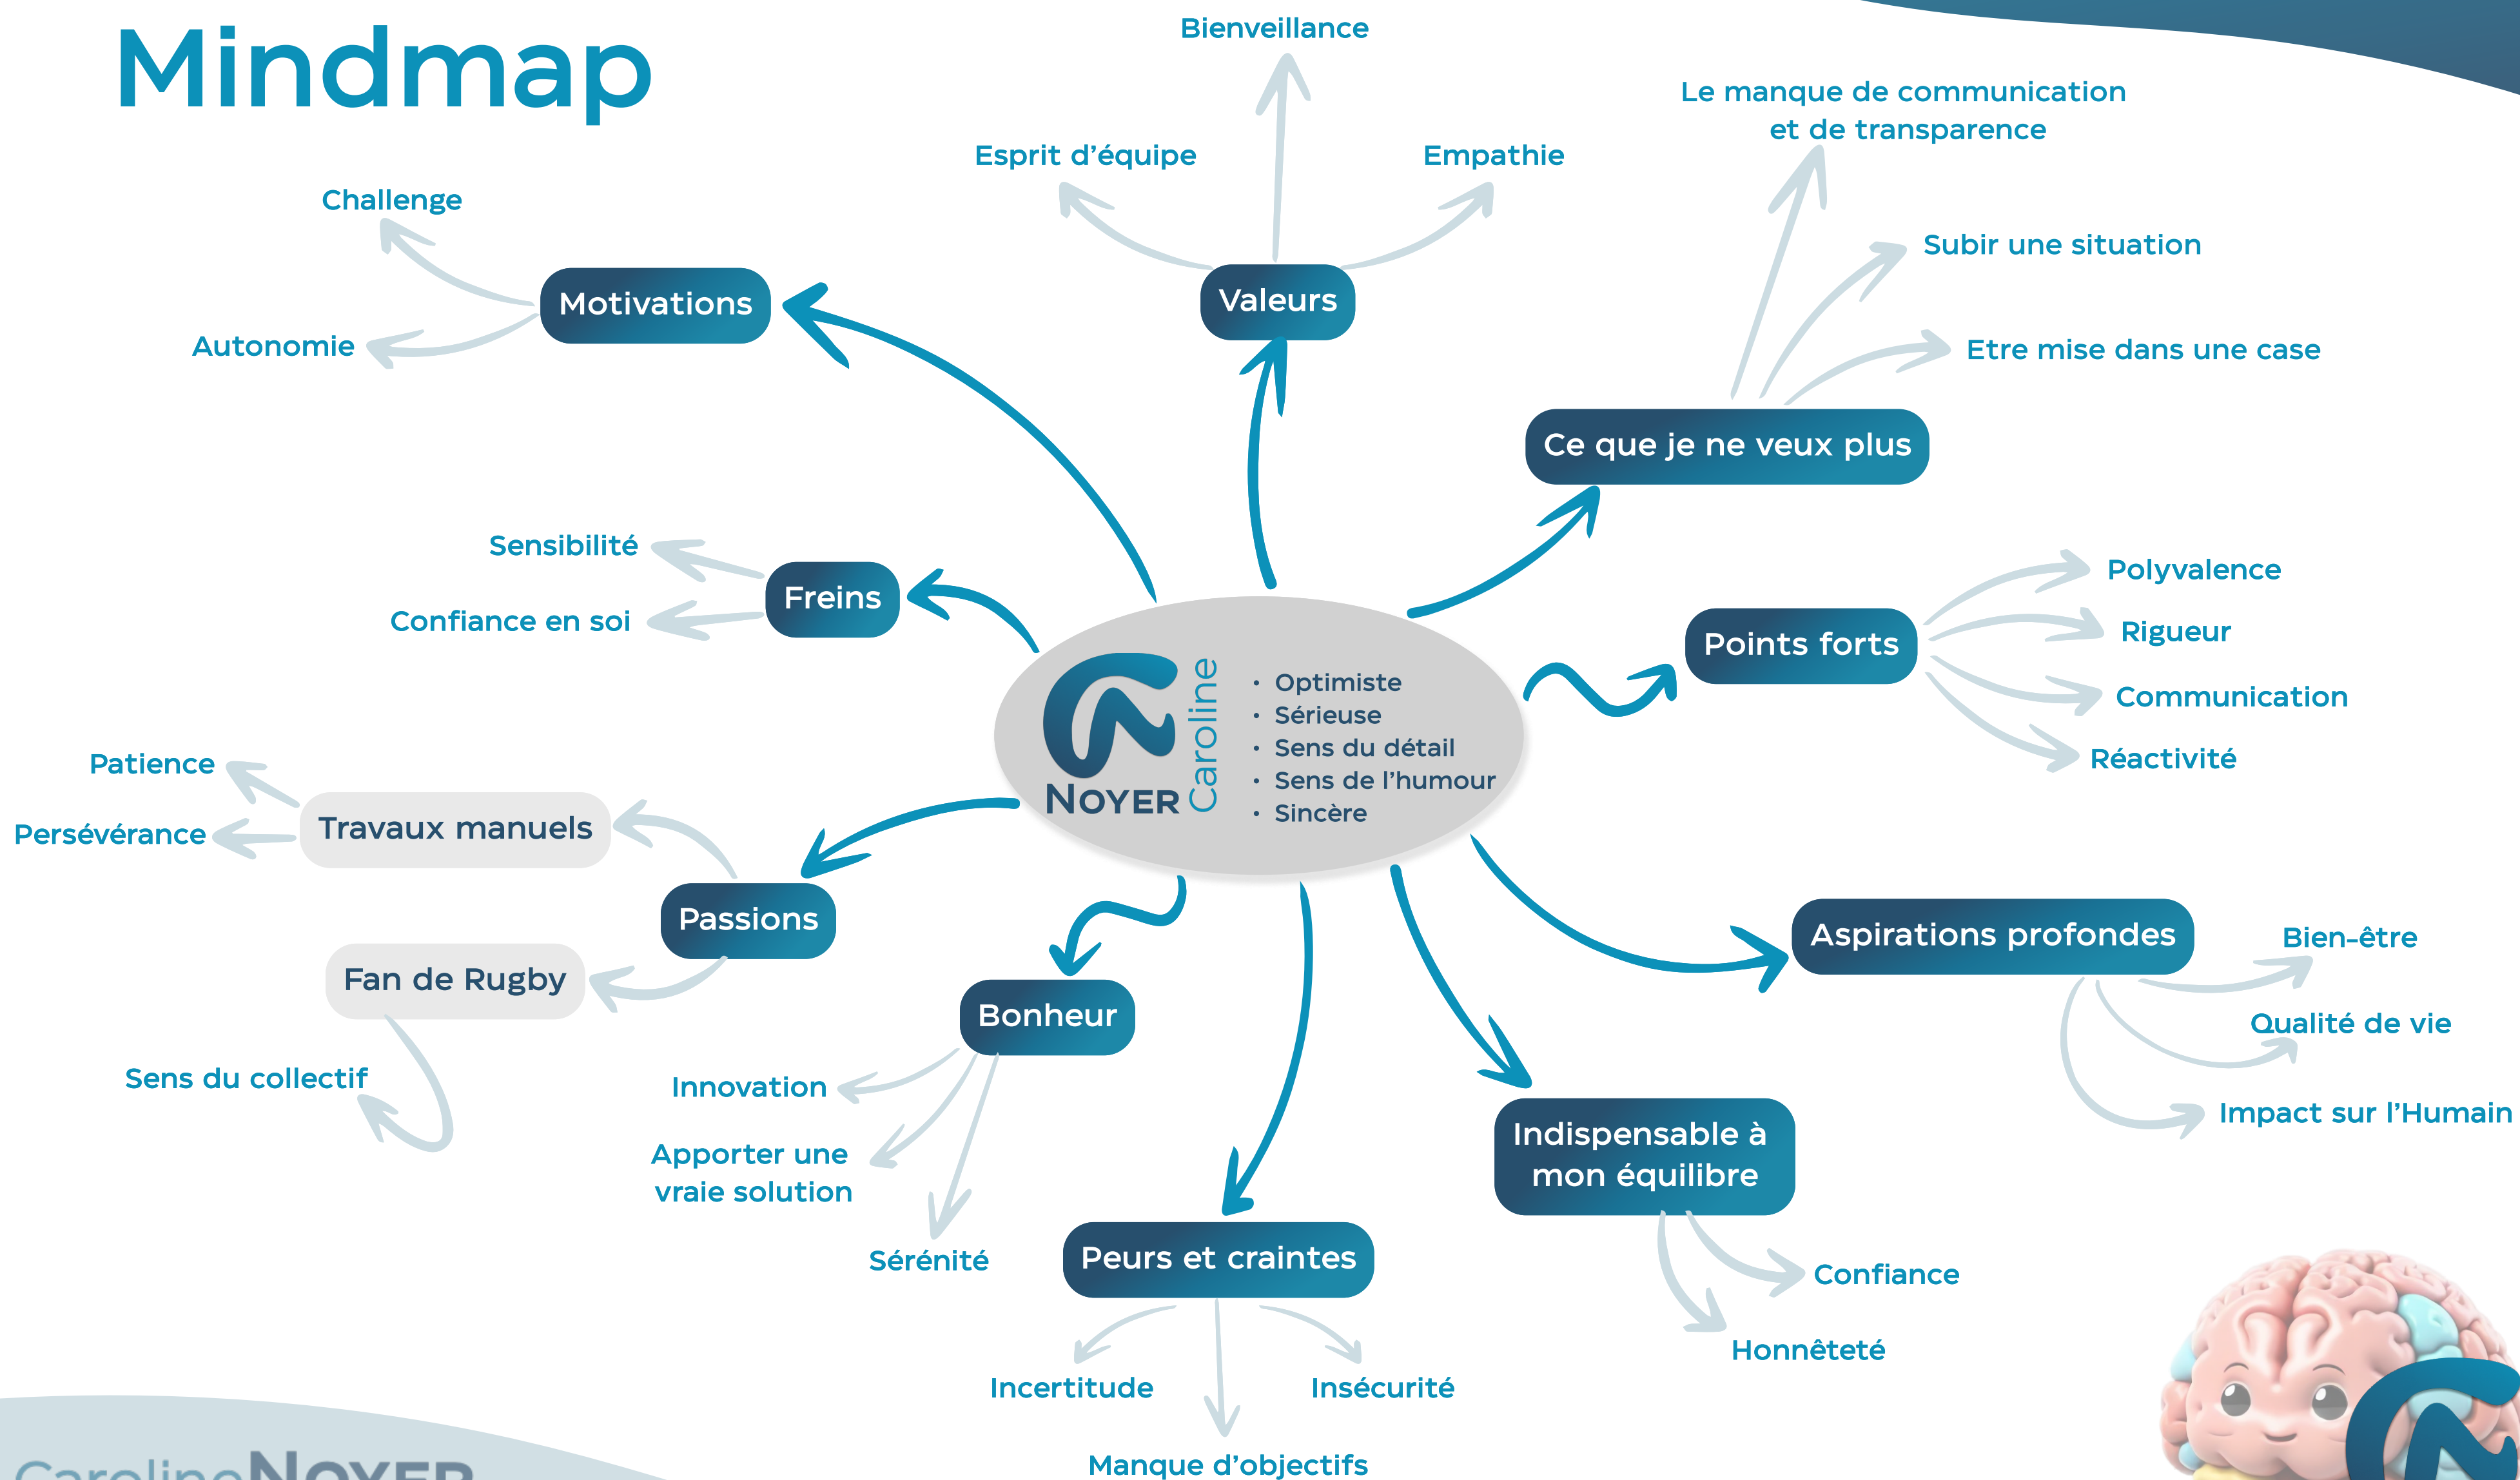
Mindmap

Bienveillance

Esprit d'équipe

Empathie

Valeurs

Le manque de communication et de transparence

Subir une situation

Etre mise dans une case

Ce que je ne veux plus

Challenge

Motivations

Autonomie

Sensibilité

Freins

Confiance en soi

Caroline NOYER

• Optimiste
• Sérieuse
• Sens du détail
• Sens de l'humour
• Sincère

Points forts

Polyvalence

Rigueur

Communication

Réactivité

Patience

Travaux manuels

Persévérance

Passions

Fan de Rugby

Sens du collectif

Bonheur

Innovation

Apporter une vraie solution

Sérénité

Peurs et craintes

Incertitude

Insécurité

Manque d'objectifs

Aspirations profondes

Bien-être

Qualité de vie

Impact sur l'Humain

Indispensable à mon équilibre

Confiance

Honnêteté

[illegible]